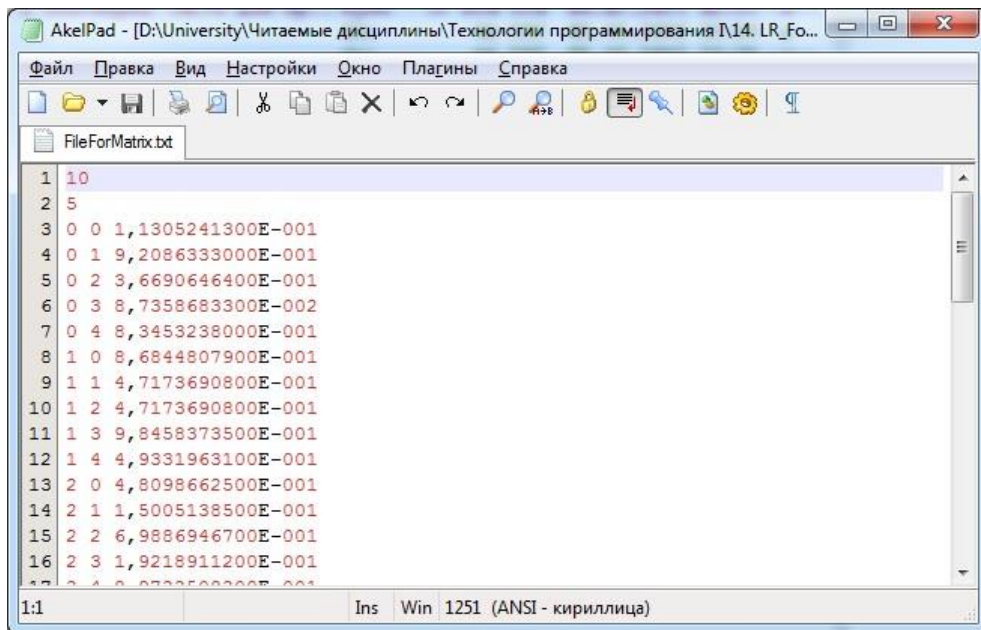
AkelPad - [D:\University\Читаемые дисциплины\Технологии программирования I\14. LR_Fo...

Файл Правка Вид Настройки Окно Плагины Справка

FileForMatrix.txt

1 10
2 5
3 0 0 1,1305241300E-001
4 0 1 9,2086333000E-001
5 0 2 3,6690646400E-001
6 0 3 8,7358683300E-002
7 0 4 8,3453238000E-001
8 1 0 8,6844807900E-001
9 1 1 4,7173690800E-001
10 1 2 4,7173690800E-001
11 1 3 9,8458373500E-001
12 1 4 4,9331963100E-001
13 2 0 4,8098662500E-001
14 2 1 1,5005138500E-001
15 2 2 6,9886946700E-001
16 2 3 1,9218911200E-001
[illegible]

1:1 Ins Win 1251 (ANSI - кириллица)